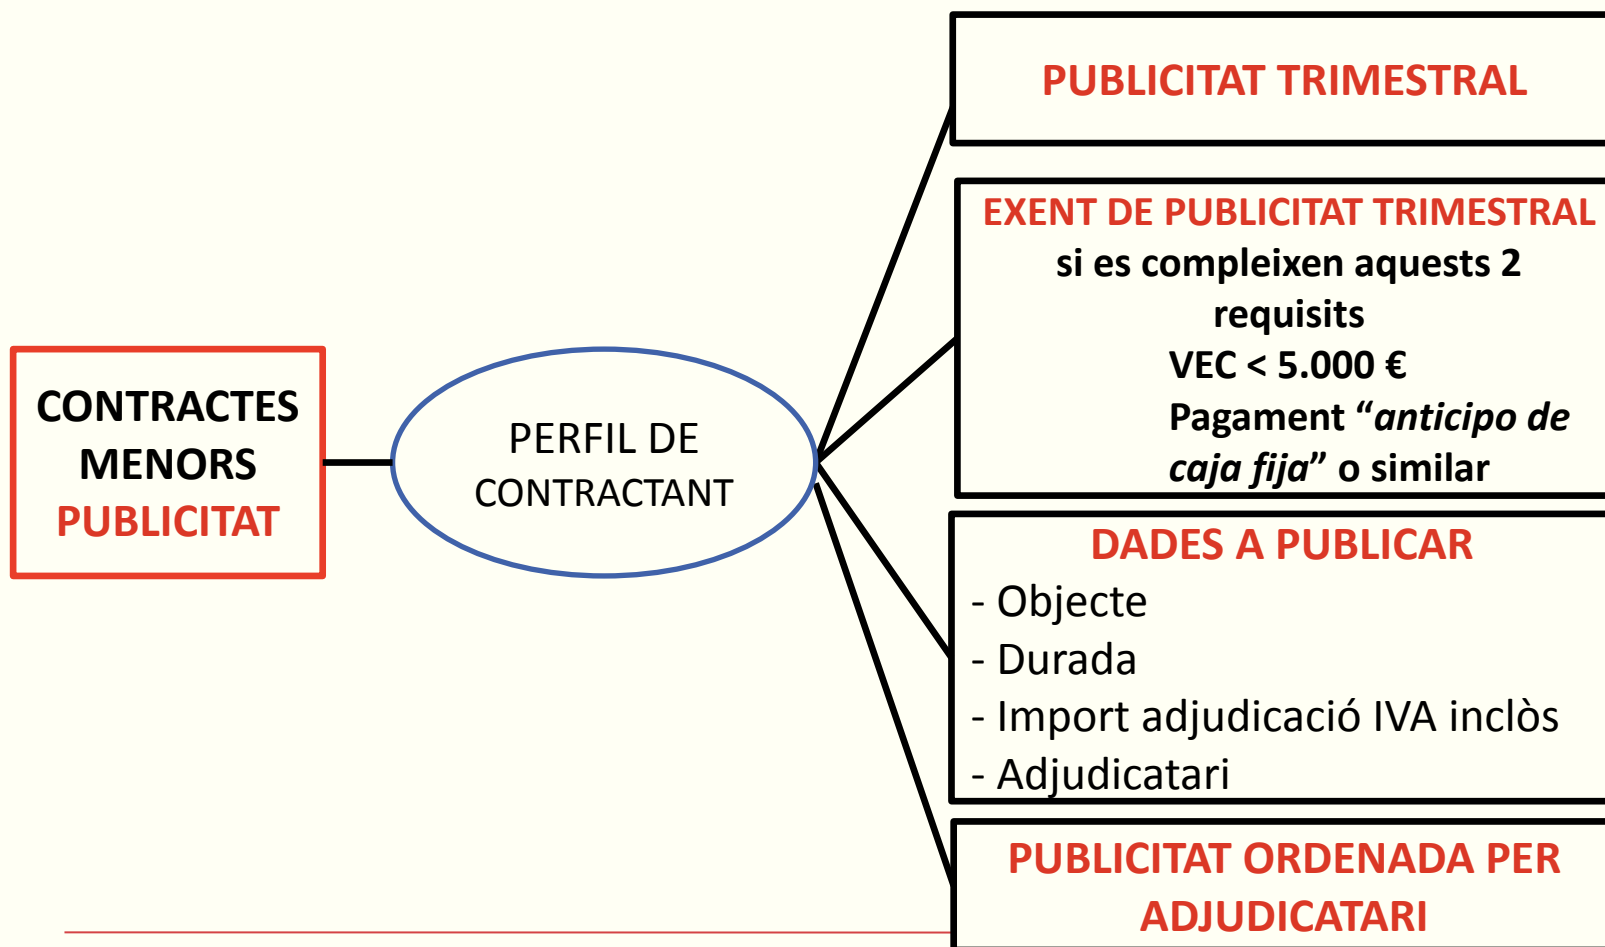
CONTRACTES MENORS PUBLICITAT

PERFIL DE CONTRACTANT

PUBLICITAT TRIMESTRAL

EXENT DE PUBLICITAT TRIMESTRAL si es compleixen aquests 2 requisits
VEC < 5.000 €
Pagament "*anticipo de caja fija*" o similar

DADES A PUBLICAR
- Objecte
- Durada
- Import adjudicació IVA inclòs
- Adjudicatari

PUBLICITAT ORDENADA PER ADJUDICATARI